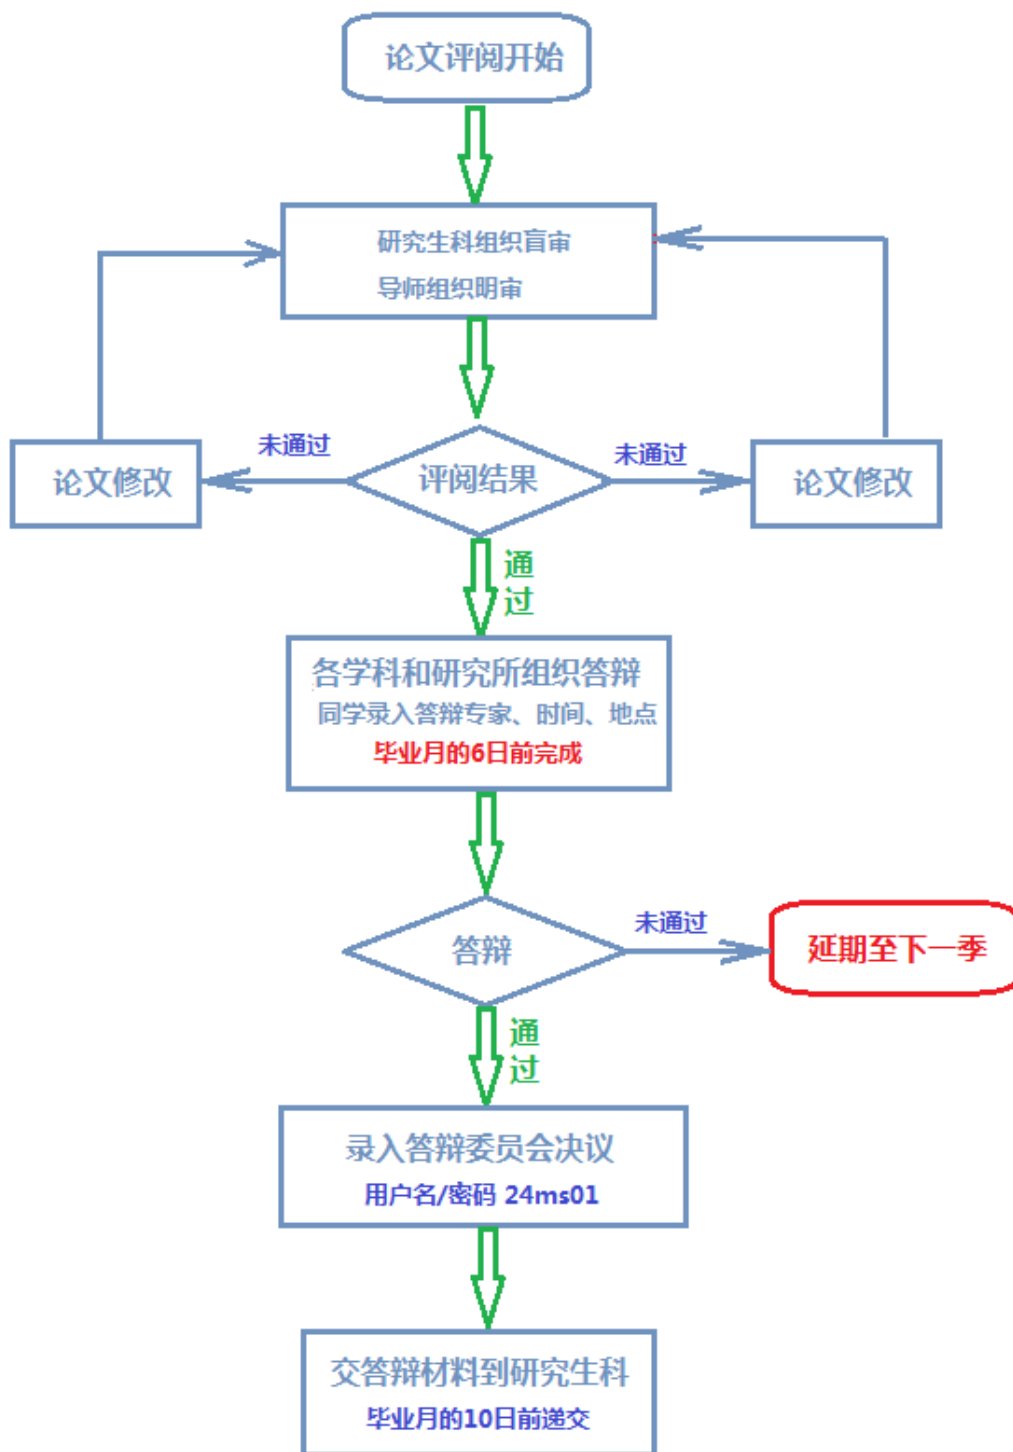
论文评阅开始

研究生科组织盲审
导师组织明审

未通过

论文修改

评阅结果

未通过

论文修改

通过

各学科和研究所组织答辩
同学录入答辩专家、时间、地点
毕业月的6日前完成

答辩

未通过

延期至下一季

通过

录入答辩委员会决议
用户名/密码 24ms01

交答辩材料到研究生科
毕业月的10日前递交